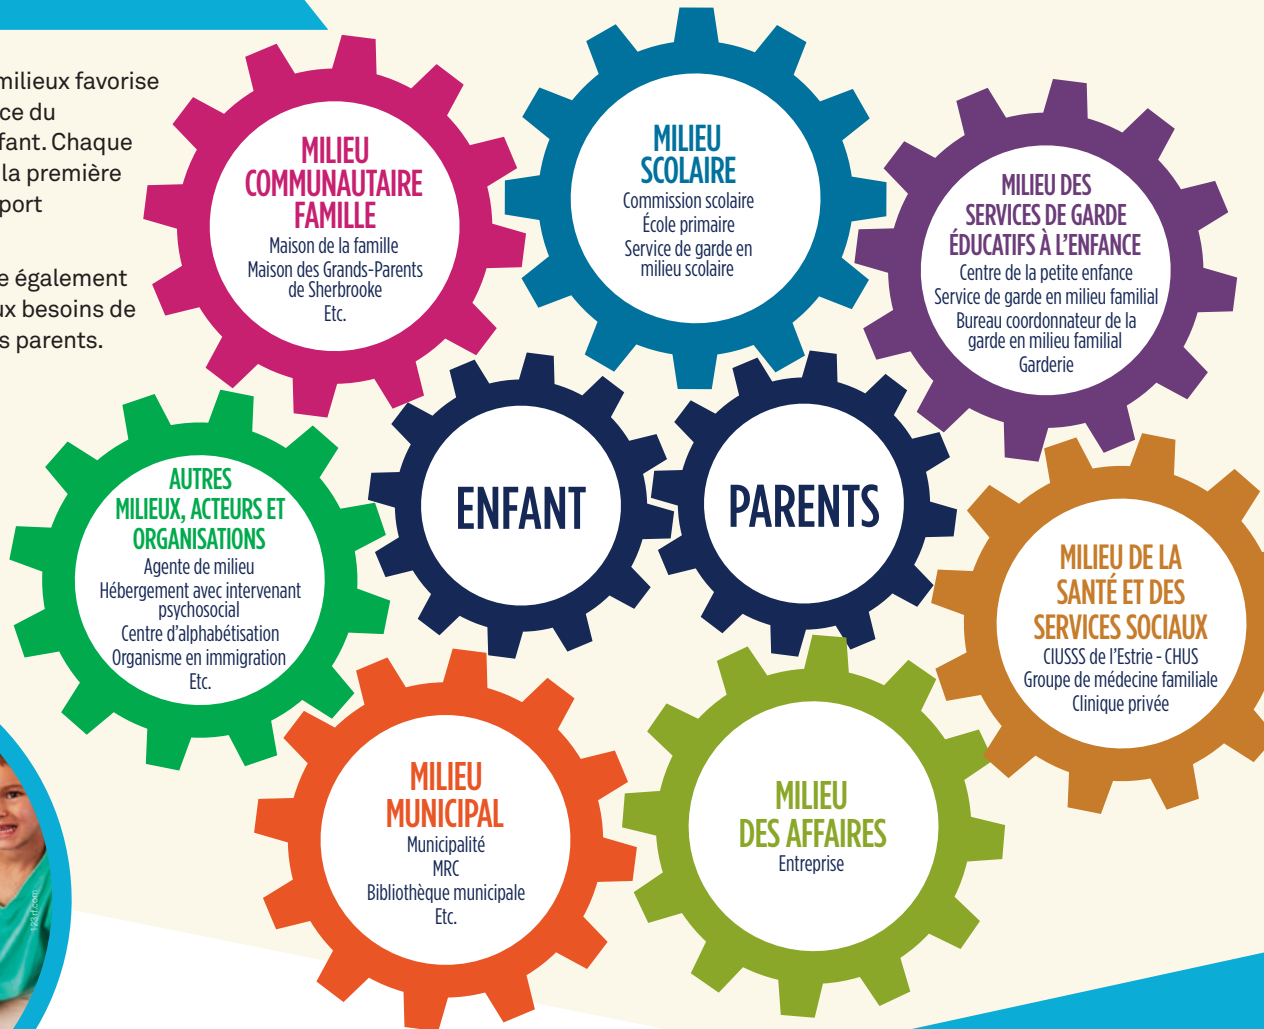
milieux favorise
ce du
fant. Chaque
la première
port

e également
ux besoins de
s parents.

MILIEU COMMUNAUTAIRE FAMILLE
Maison de la famille
Maison des Grands-Parents de Sherbrooke
Etc.

MILIEU SCOLAIRE
Commission scolaire
École primaire
Service de garde en milieu scolaire

MILIEU DES SERVICES DE GARDE ÉDUCATIFS À L'ENFANCE
Centre de la petite enfance
Service de garde en milieu familial
Bureau coordonnateur de la garde en milieu familial
Garderie

AUTRES MILIEUX, ACTEURS ET ORGANISATIONS
Agente de milieu
Hébergement avec intervenant psychosocial
Centre d'alphabétisation
Organisme en immigration
Etc.

ENFANT

PARENTS

MILIEU DE LA SANTÉ ET DES SERVICES SOCIAUX
CIUSSS de l'Estrie - CHUS
Groupe de médecine familiale
Clinique privée

MILIEU MUNICIPAL
Municipalité
MRC
Bibliothèque municipale
Etc.

MILIEU DES AFFAIRES
Entreprise

123rf.com